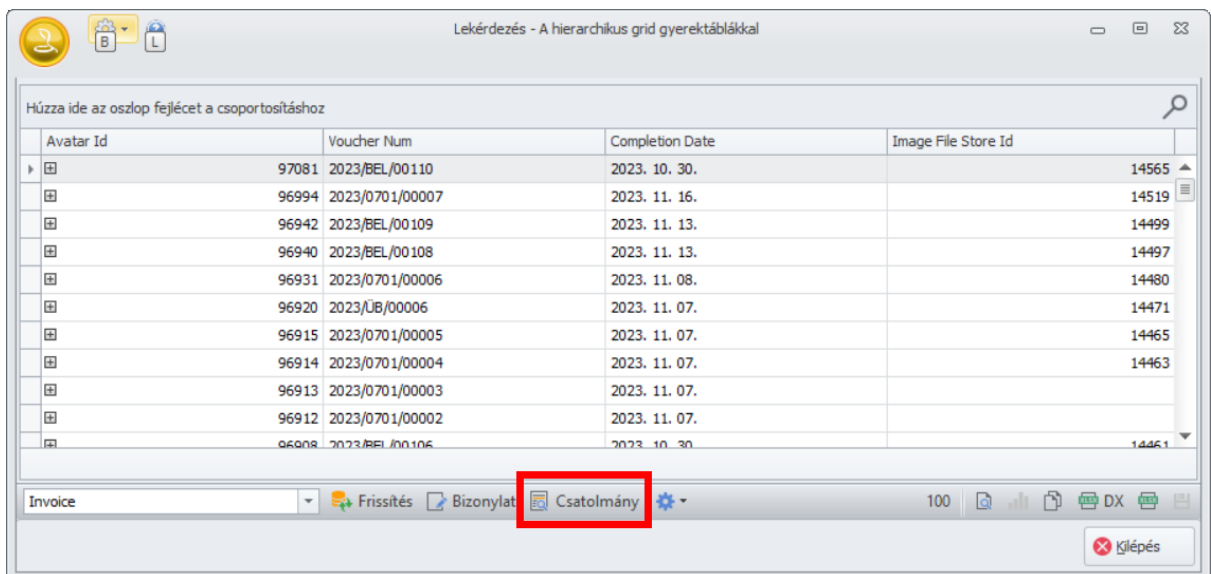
B L

Lekérdezés - A hierarchikus grid gyerektáblákkal

Húzza ide az oszlop fejlécet a csoportosításhoz

| Avatar Id | Voucher Num | Completion Date | Image File Store Id |
|---|---|---|---|
| 97081 | 2023/BEL/00110 | 2023. 10. 30. | 14565 |
| 96994 | 2023/0701/00007 | 2023. 11. 16. | 14519 |
| 96942 | 2023/BEL/00109 | 2023. 11. 13. | 14499 |
| 96940 | 2023/BEL/00108 | 2023. 11. 13. | 14497 |
| 96931 | 2023/0701/00006 | 2023. 11. 08. | 14480 |
| 96920 | 2023/ÜB/00006 | 2023. 11. 07. | 14471 |
| 96915 | 2023/0701/00005 | 2023. 11. 07. | 14465 |
| 96914 | 2023/0701/00004 | 2023. 11. 07. | 14463 |
| 96913 | 2023/0701/00003 | 2023. 11. 07. | |
| 96912 | 2023/0701/00002 | 2023. 11. 07. | |
| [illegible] | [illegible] | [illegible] | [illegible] |

Invoice Frissítés Bizonylat Csatolmány 100 DX

Kilépés